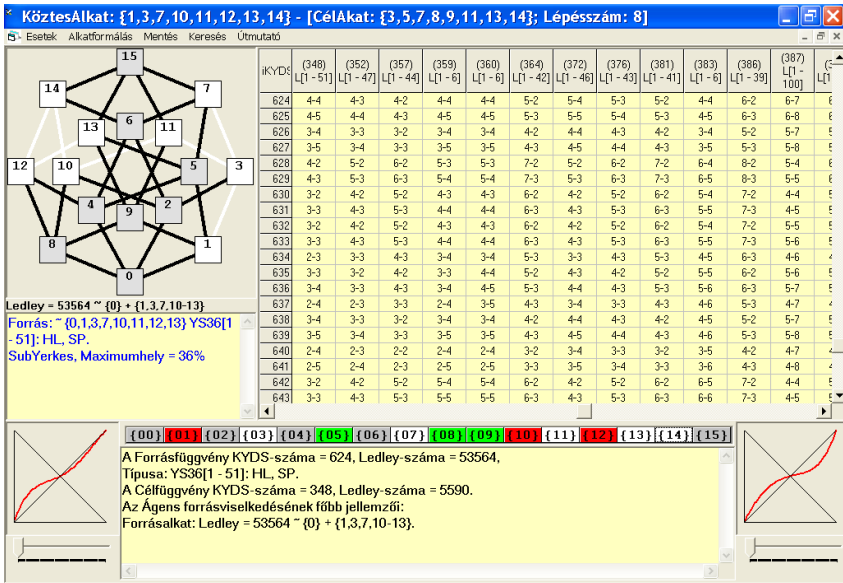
KöztesAlkat: {1,3,7,10,11,12,13,14} - [CélAkat: {3,5,7,8,9,11,13,14}; Lépésszám: 8]

Esetek Alkatformálás Mentés Keresés Útmutató

15
14 7
13 6 11
12 10 5 3
4 9 2
8 1
0

Ledley = 53564 ˜ {0} + {1,3,7,10-13}

Forrás: ˜ {0,1,3,7,10,11,12,13} YS36[1 - 51]: HL, SP.
SubYerkes, Maximumhely = 36%

| iKYDS | (348) L[1 - 51] | (352) L[1 - 47] | (357) L[1 - 44] | (359) L[1 - 6] | (360) L[1 - 6] | (364) L[1 - 42] | (372) L[1 - 46] | (376) L[1 - 43] | (381) L[1 - 41] | (383) L[1 - 6] | (386) L[1 - 39] | (387) L[1 - 100] | (3 L[1 |
|---|---|---|---|---|---|---|---|---|---|---|---|---|---|
| 624 | 4-4 | 4-3 | 4-2 | 4-4 | 4-4 | 5-2 | 5-4 | 5-3 | 5-2 | 4-4 | 6-2 | 6-7 | 6 |
| 625 | 4-5 | 4-4 | 4-3 | 4-5 | 4-5 | 5-3 | 5-5 | 5-4 | 5-3 | 4-5 | 6-3 | 6-8 | 6 |
| 626 | 3-4 | 3-3 | 3-2 | 3-4 | 3-4 | 4-2 | 4-4 | 4-3 | 4-2 | 3-4 | 5-2 | 5-7 | 5 |
| 627 | 3-5 | 3-4 | 3-3 | 3-5 | 3-5 | 4-3 | 4-5 | 4-4 | 4-3 | 3-5 | 5-3 | 5-8 | 5 |
| 628 | 4-2 | 5-2 | 6-2 | 5-3 | 5-3 | 7-2 | 5-2 | 6-2 | 7-2 | 6-4 | 8-2 | 5-4 | 6 |
| 629 | 4-3 | 5-3 | 6-3 | 5-4 | 5-4 | 7-3 | 5-3 | 6-3 | 7-3 | 6-5 | 8-3 | 5-5 | 6 |
| 630 | 3-2 | 4-2 | 5-2 | 4-3 | 4-3 | 6-2 | 4-2 | 5-2 | 6-2 | 5-4 | 7-2 | 4-4 | 5 |
| 631 | 3-3 | 4-3 | 5-3 | 4-4 | 4-4 | 6-3 | 4-3 | 5-3 | 6-3 | 5-5 | 7-3 | 4-5 | 5 |
| 632 | 3-2 | 4-2 | 5-2 | 4-3 | 4-3 | 6-2 | 4-2 | 5-2 | 6-2 | 5-4 | 7-2 | 5-5 | 5 |
| 633 | 3-3 | 4-3 | 5-3 | 4-4 | 4-4 | 6-3 | 4-3 | 5-3 | 6-3 | 5-5 | 7-3 | 5-6 | 5 |
| 634 | 2-3 | 3-3 | 4-3 | 3-4 | 3-4 | 5-3 | 3-3 | 4-3 | 5-3 | 4-5 | 6-3 | 4-6 | 4 |
| 635 | 3-3 | 3-2 | 4-2 | 3-3 | 4-4 | 5-2 | 4-3 | 4-2 | 5-2 | 5-5 | 6-2 | 5-6 | 5 |
| 636 | 3-4 | 3-3 | 4-3 | 3-4 | 4-5 | 5-3 | 4-4 | 4-3 | 5-3 | 5-6 | 6-3 | 5-7 | 5 |
| 637 | 2-4 | 2-3 | 3-3 | 2-4 | 3-5 | 4-3 | 3-4 | 3-3 | 4-3 | 4-6 | 5-3 | 4-7 | 4 |
| 638 | 3-4 | 3-3 | 3-2 | 3-4 | 3-4 | 4-2 | 4-4 | 4-3 | 4-2 | 4-5 | 5-2 | 5-7 | 5 |
| 639 | 3-5 | 3-4 | 3-3 | 3-5 | 3-5 | 4-3 | 4-5 | 4-4 | 4-3 | 4-6 | 5-3 | 5-8 | 5 |
| 640 | 2-4 | 2-3 | 2-2 | 2-4 | 2-4 | 3-2 | 3-4 | 3-3 | 3-2 | 3-5 | 4-2 | 4-7 | 4 |
| 641 | 2-5 | 2-4 | 2-3 | 2-5 | 2-5 | 3-3 | 3-5 | 3-4 | 3-3 | 3-6 | 4-3 | 4-8 | 4 |
| 642 | 3-2 | 4-2 | 5-2 | 5-4 | 5-4 | 6-2 | 4-2 | 5-2 | 6-2 | 6-5 | 7-2 | 4-4 | 5 |
| 643 | 3-3 | 4-3 | 5-3 | 5-5 | 5-5 | 6-3 | 4-3 | 5-3 | 6-3 | 6-6 | 7-3 | 4-5 | 5 |

{00} {01} {02} {03} {04} {05} {06} {07} {08} {09} {10} {11} {12} {13} {14} {15}

A Forrásfüggvény KYDS-száma = 624, Ledley-száma = 53564,
Típusa: YS36[1 - 51]: HL, SP.
A Célfüggvény KYDS-száma = 348, Ledley-száma = 5590.
Az Ágens forrásviselkedésének főbb jellemzői:
Forrásalkat: Ledley = 53564 ˜ {0} + {1,3,7,10-13}.